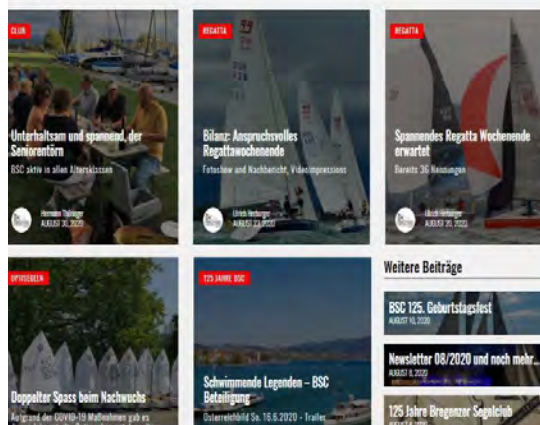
CLUB

Unterhaltsam und spannend, der Seniorentörn

BSC aktiv in allen Altersklassen

Hermann Thalinger
AUGUST 30, 2020

REGATTA

Bilanz: Anspruchsvolles Regattawochenende

Fotoshow und Nachbericht, Videoimpressionen

Ulrich Hedberger
AUGUST 23, 2020

REGATTA

Spannendes Regatta Wochenende erwartet

Bereits 36 Nennungen

Ulrich Hedberger
AUGUST 20, 2020

OPTISEGELN

Doppelter Spass beim Nachwuchs

Aufgrund der COVID-19 Maßnahmen gab es

125 JAHRE BSC

Schwimmende Legenden – BSC Beteiligung

Österreichbild So. 16.6.2020 - Trailer

Weitere Beiträge

BSC 125. Geburtstagsfest
AUGUST 10, 2020

Newsletter 08/2020 und noch mehr...
AUGUST 8, 2020

125 Jahre Bregenzer Segelclub